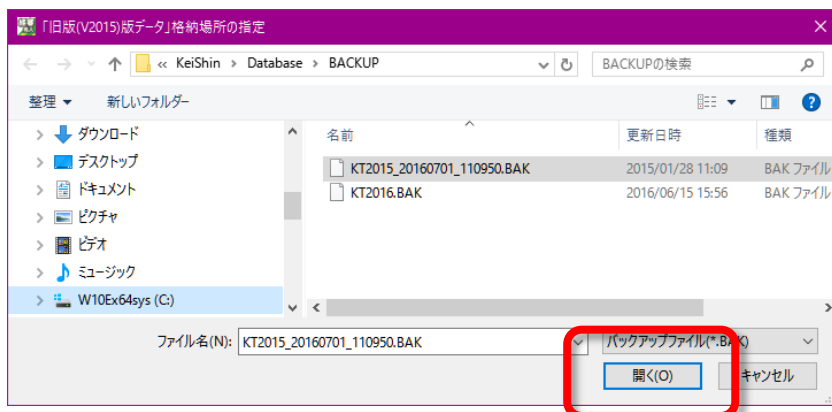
「旧版(V2015)版データ」格納場所の指定

« KeiShin › Database › BACKUP

BACKUPの検索

整理 ▾ 新しいフォルダー

ダウンロード
デスクトップ
ドキュメント
ピクチャ
ビデオ
ミュージック
W10Ex64sys (C:)

| 名前 | 更新日時 | 種類 |
|---|---|---|
| KT2015_20160701_110950.BAK | 2015/01/28 11:09 | BAK ファイル |
| KT2016.BAK | 2016/06/15 15:56 | BAK ファイル |

ファイル名(N): KT2015_20160701_110950.BAK

バックアップファイル(*.BAK)

開く(O)
キャンセル